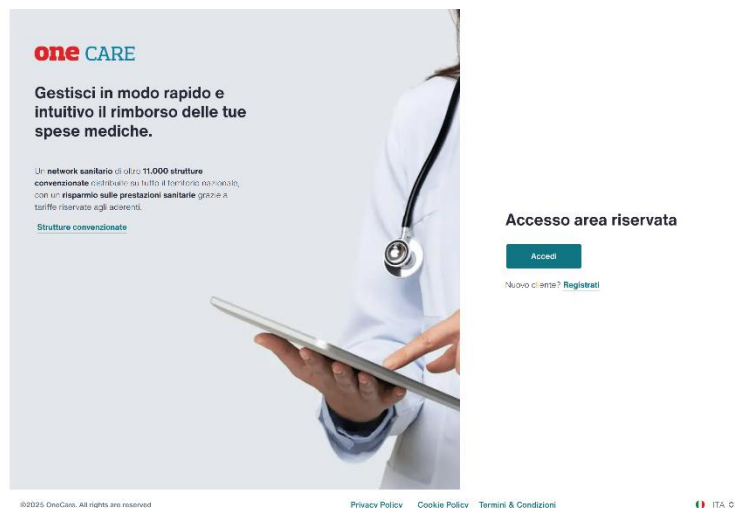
one CARE

Gestisci in modo rapido e intuitivo il rimborso delle tue spese mediche.

Un network sanitario di oltre 11.000 strutture convenzionate distribuite su tutto il territorio nazionale, con un risparmio sulle prestazioni sanitarie grazie a tariffe riservate agli aderenti.

Strutture convenzionate

Accesso area riservata

Accedi

Nuovo cliente? Registrati

©2025 OneCare. All rights are reserved

Privacy Policy Cookie Policy Termini & Condizioni

ITA